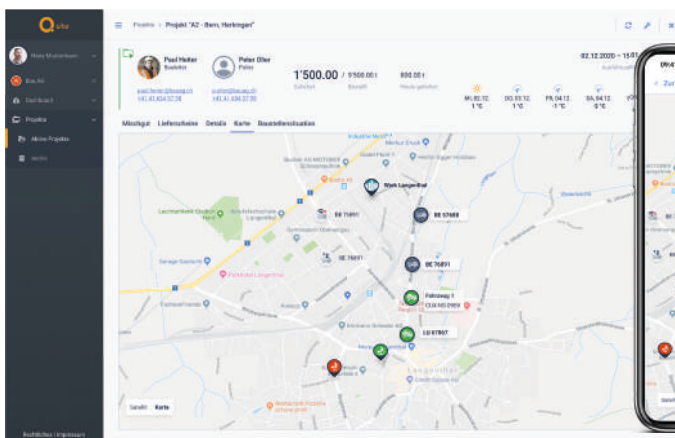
Q site

Hans Mustermann

Bau AG

Dashboard

Projekte

Meine Projekte

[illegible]

Rechtliches | Impressum

Projekte > Projekt "A2 - Bern, Herkingen"

Paul Heller
Bauleiter
paul.heller@bauag.ch
+41 41 434 32 08

Peter Oller
Polier
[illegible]@bauag.ch
+41 41 434 32 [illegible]

1'500.00 / 9'500.00 t
Geliefert Bedarf

800.00 t
Heute geliefert

02.12.2020 - 15:0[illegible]

MI, 02.12. 1°C
DO, 03.12. 1°C
FR, 04.12. -1°C
SA, 04.12. 0°C

Mischgut Lieferscheine Details Karte Baustellensituation

Werk Langenthal
BE 76891
BE 97689
BE 76891
Fahrzeug 1
LU 87687

Satellit Karte

09:4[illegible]
< Zu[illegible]